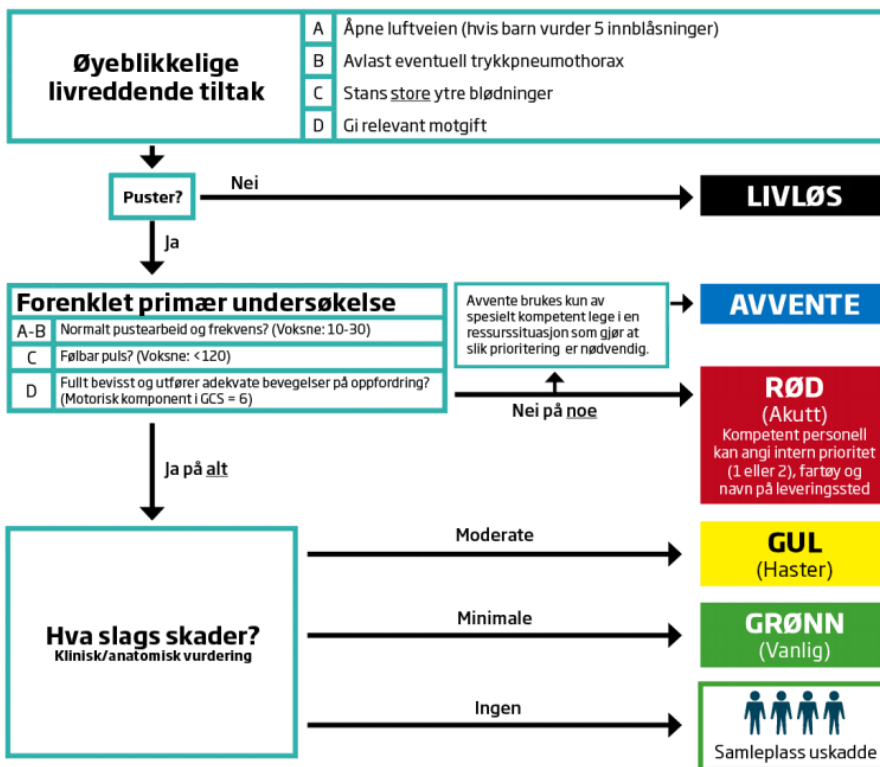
Øyeblikkelige livreddende tiltak

| A | Åpne luftveien (hvis barn vurder 5 innblåsninger) |
|---|---|
| B | Avlast eventuell trykkpneumothorax |
| C | Stans store ytre blødninger |
| D | Gi relevant motgift |

Puster?

Nei

LIVLØS

Ja

Forenklet primær undersøkelse

| A-B | Normalt pustearbeid og frekvens? (Voksne: 10-30) |
|---|---|
| C | Følbar puls? (Voksne: <120) |
| D | Fullt bevisst og utfører adekvate bevegelser på oppfordring? (Motorisk komponent i GCS = 6) |

Avvente brukes kun av spesielt kompetent lege i en ressurssituasjon som gjør at slik prioritering er nødvendig.

AVVENTE

Nei på noe

RØD
(Akutt)
Kompetent personell kan angi intern prioritet (1 eller 2), fartøy og navn på leveringssted

Ja på alt

Hva slags skader?
Klinisk/anatomisk vurdering

Moderate

GUL
(Haster)

Minimale

GRØNN
(Vanlig)

Ingen

Samleplass uskadde